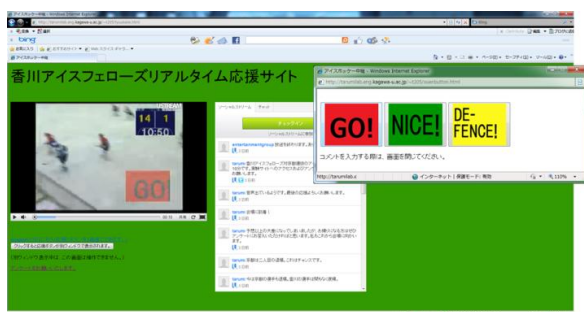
アイスホッケー中継 - Windows Internet Explorer

bing

お気に入り

アイスホッケー中継

香川アイスフェローズリアルタイム応援サイト

14 1
10:50

GO!

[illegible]

tarumi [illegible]

tarumi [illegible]

tarumi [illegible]

tarumi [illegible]

tarumi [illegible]

tarumi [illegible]

tarumi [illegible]

アイスホッケー中継 - Windows Internet Explorer

http://tarumilab.org.kagawa-u.ac.jp/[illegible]

GO!

NICE!

DE-FENCE!

コメントを入力する際は、画面を閉じてください。

http://tarumilab.o

インターネット | 保護モード: 有効

110%